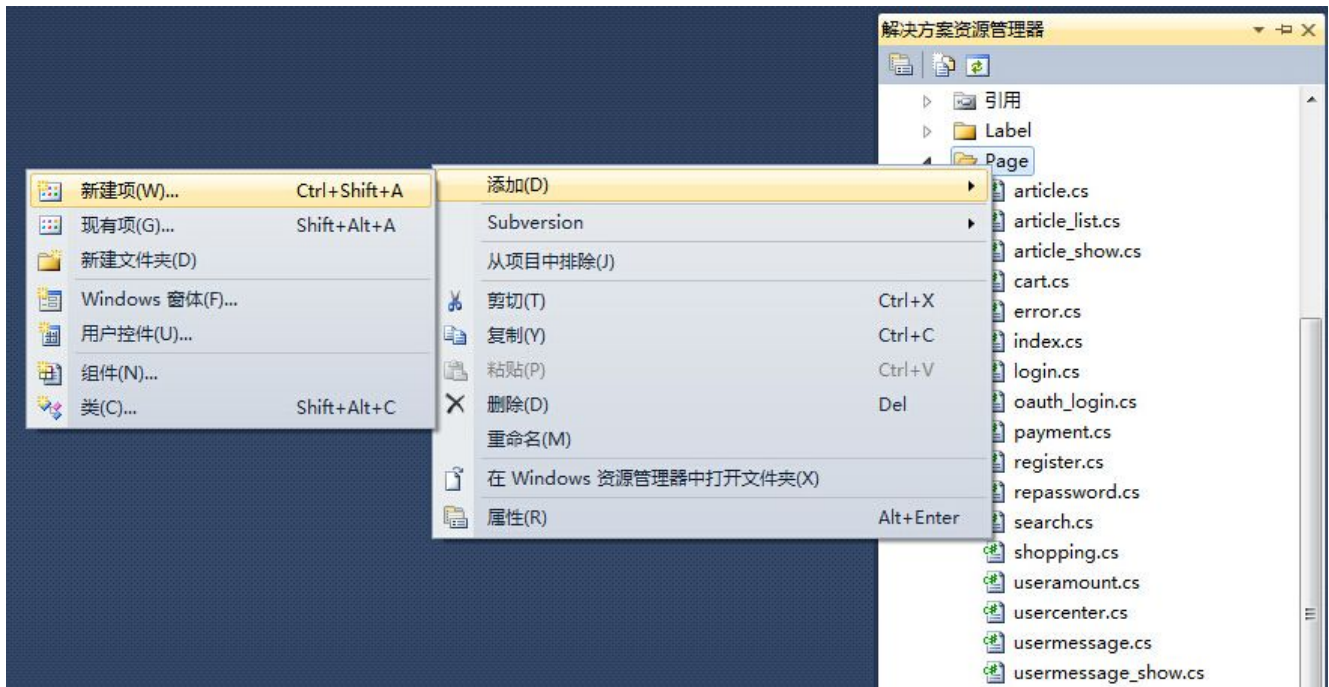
解决方案资源管理器

引用
Label
Page
article.cs
article_list.cs
article_show.cs
cart.cs
error.cs
index.cs
login.cs
oauth_login.cs
payment.cs
register.cs
repassword.cs
search.cs
shopping.cs
useramount.cs
usercenter.cs
usermessage.cs
usermessage_show.cs

添加(D)
Subversion
从项目中排除(J)
剪切(T) Ctrl+X
复制(Y) Ctrl+C
粘贴(P) Ctrl+V
删除(D) Del
重命名(M)
在 Windows 资源管理器中打开文件夹(X)
属性(R) Alt+Enter

新建项(W)... Ctrl+Shift+A
现有项(G)... Shift+Alt+A
新建文件夹(D)
Windows 窗体(F)...
用户控件(U)...
组件(N)...
类(C)... Shift+Alt+C